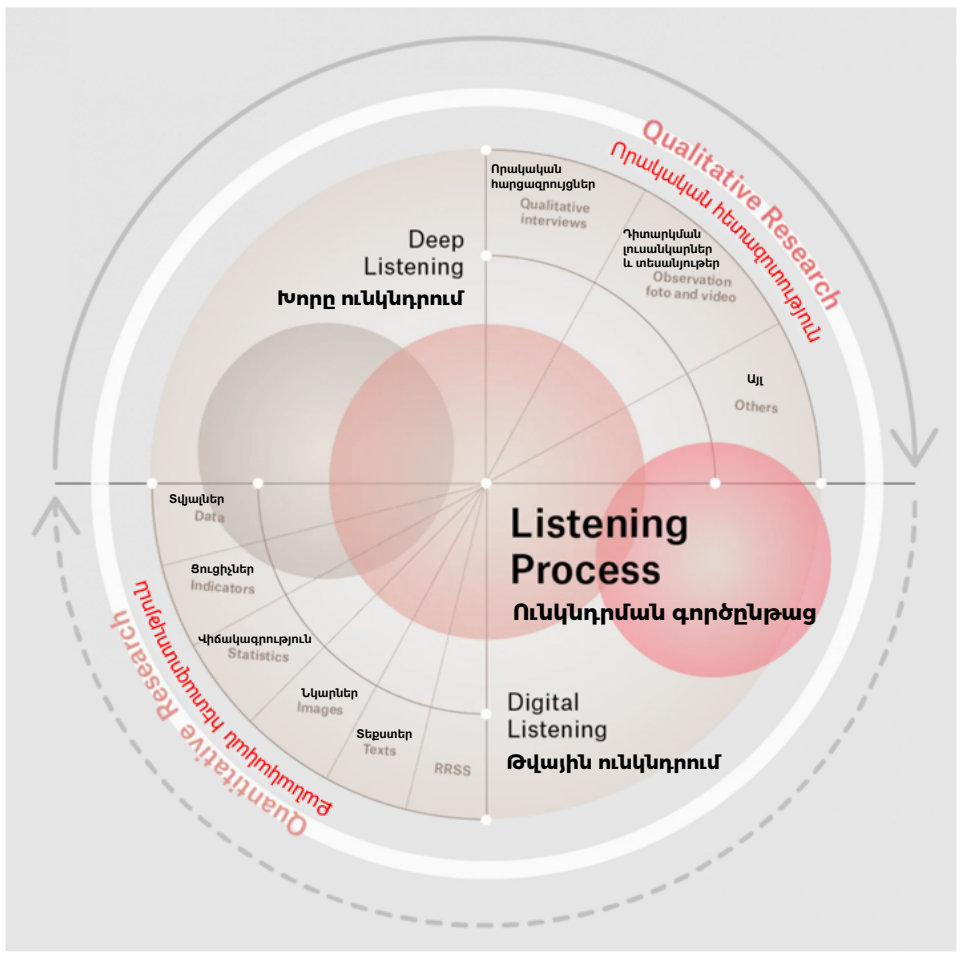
Qualitative Research
Որակական հետազոտություն

Որակական հարցազրույցներ
Qualitative interviews

Դիտարկման լուսանկարներ և տեսանյութեր
Observation foto and video

Այլ
Others

Deep Listening
Խորը ունկնդրում

Listening Process
Ունկնդրման գործընթաց

Digital Listening
Թվային ունկնդրում

Տվյալներ
Data

Ցուցիչներ
Indicators

Վիճակագրություն
Statistics

Նկարներ
Images

Տեքստեր
Texts

RRSS

Quantitative Research
Քանակական հետազոտություն